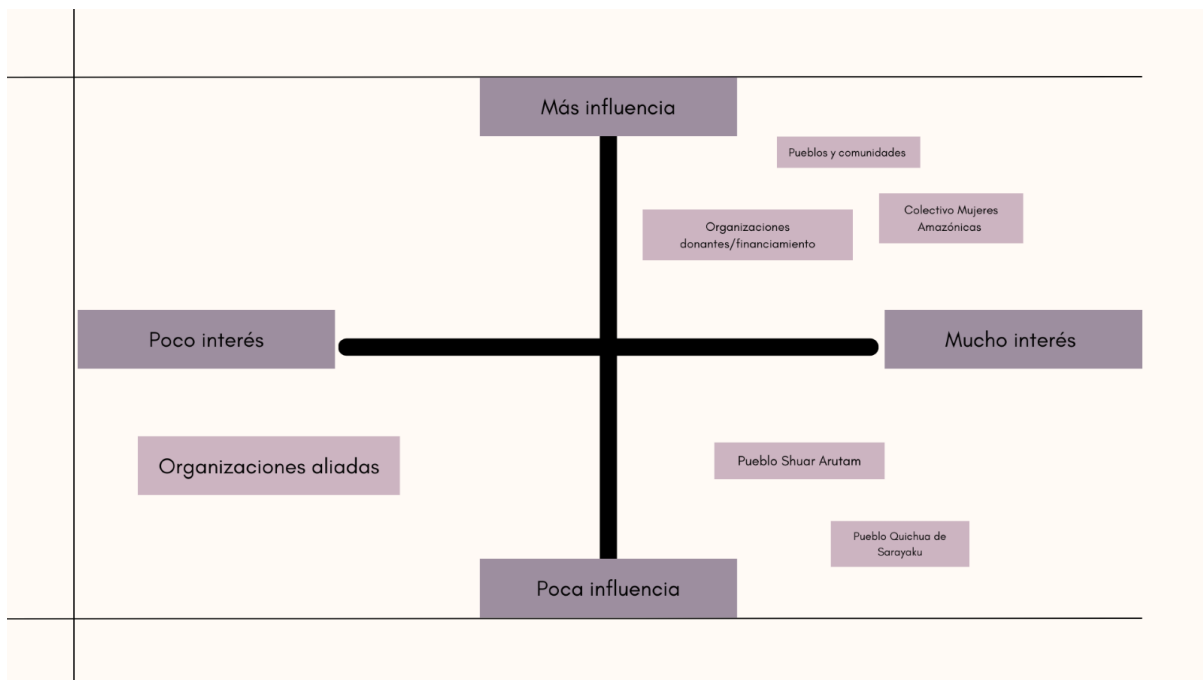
Más influencia

Pueblos y comunidades

Organizaciones donantes/financiamiento

Colectivo Mujeres Amazónicas

Poco interés

Mucho interés

Organizaciones aliadas

Pueblo Shuar Arutam

Pueblo Quichua de Sarayaku

Poca influencia